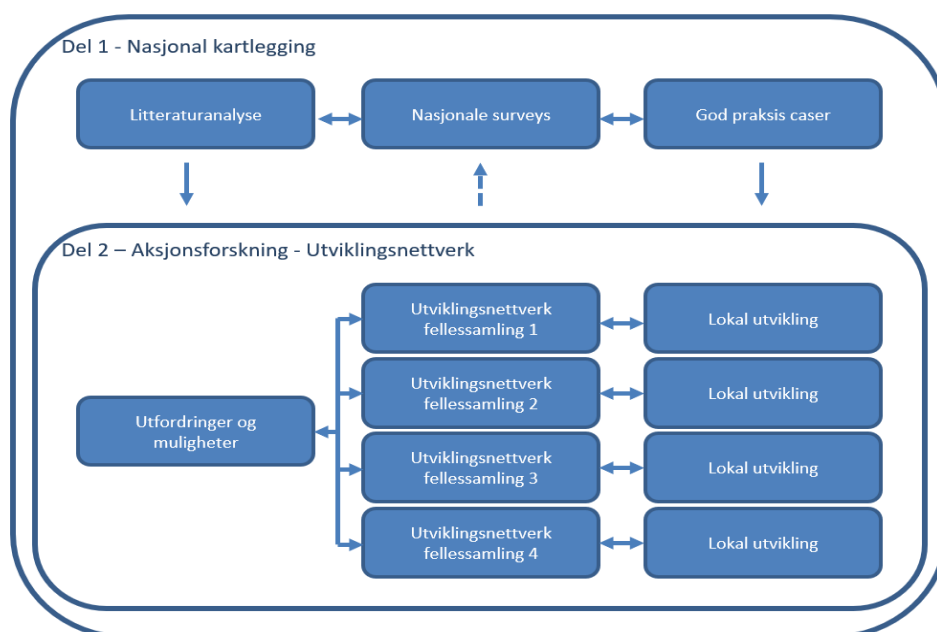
Del 1 - Nasjonal kartlegging

Litteraturanalyse

Nasjonale surveys

God praksis caser

Del 2 – Aksjonsforskning - Utviklingsnettverk

Utfordringer og muligheter

Utviklingsnettverk fellessamling 1

Lokal utvikling

Utviklingsnettverk fellessamling 2

Lokal utvikling

Utviklingsnettverk fellessamling 3

Lokal utvikling

Utviklingsnettverk fellessamling 4

Lokal utvikling